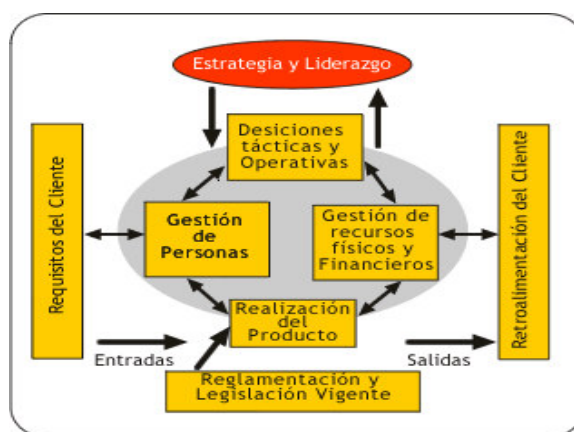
Estrategia y Liderazgo

Desiciones tácticas y Operativas

Requisitos del Cliente

Gestión de Personas

Gestión de recursos físicos y Financieros

Retroalimentación del Cliente

Realización del Producto

Entradas

Salidas

Reglamentación y Legislación Vigente